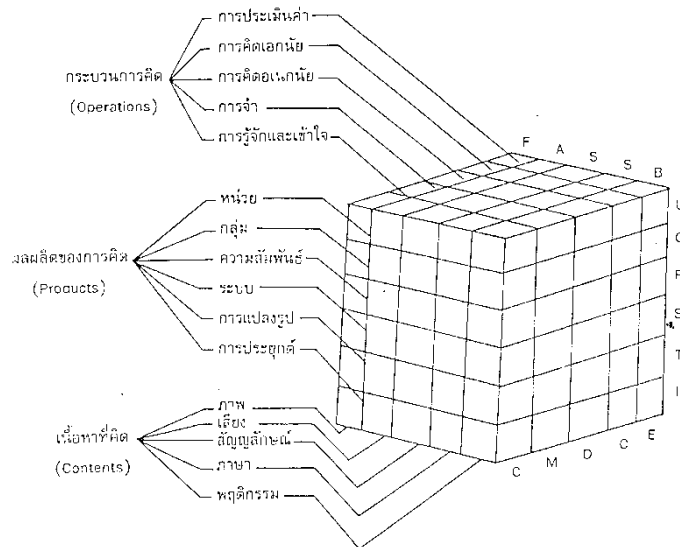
กระบวนการคิด
(Operations)
การประเมินค่า
การคิดเอกนัย
การคิดอเนกนัย
การจำ
การรู้จักและเข้าใจ

F A S S B

มผลผลิตของการคิด
(Products)
หน่วย
กลุ่ม
ความสัมพันธ์
ระบบ
การแปลงรูป
การประยุกต์

U
C
R
S
T
I

เนื้อหาที่คิด
(Contents)
ภาพ
เสียง
สัญญลักษณ์
ภาษา
พฤติกรรม

C M D C E